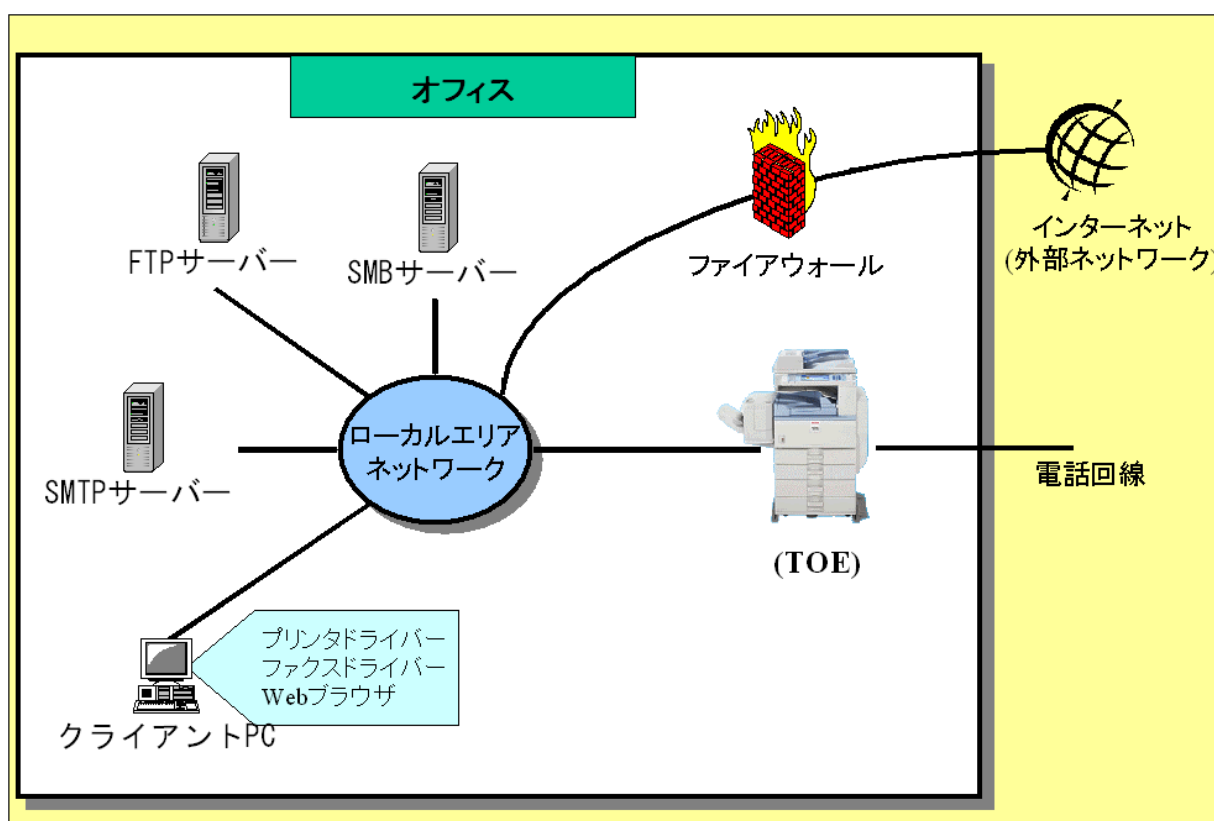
オフィス

FTPサーバー

SMBサーバー

ファイアウォール

インターネット
(外部ネットワーク)

SMTPサーバー

ローカルエリア
ネットワーク

電話回線

(TOE)

プリンタドライバー
ファクスドライバー
Webブラウザ

クライアントPC